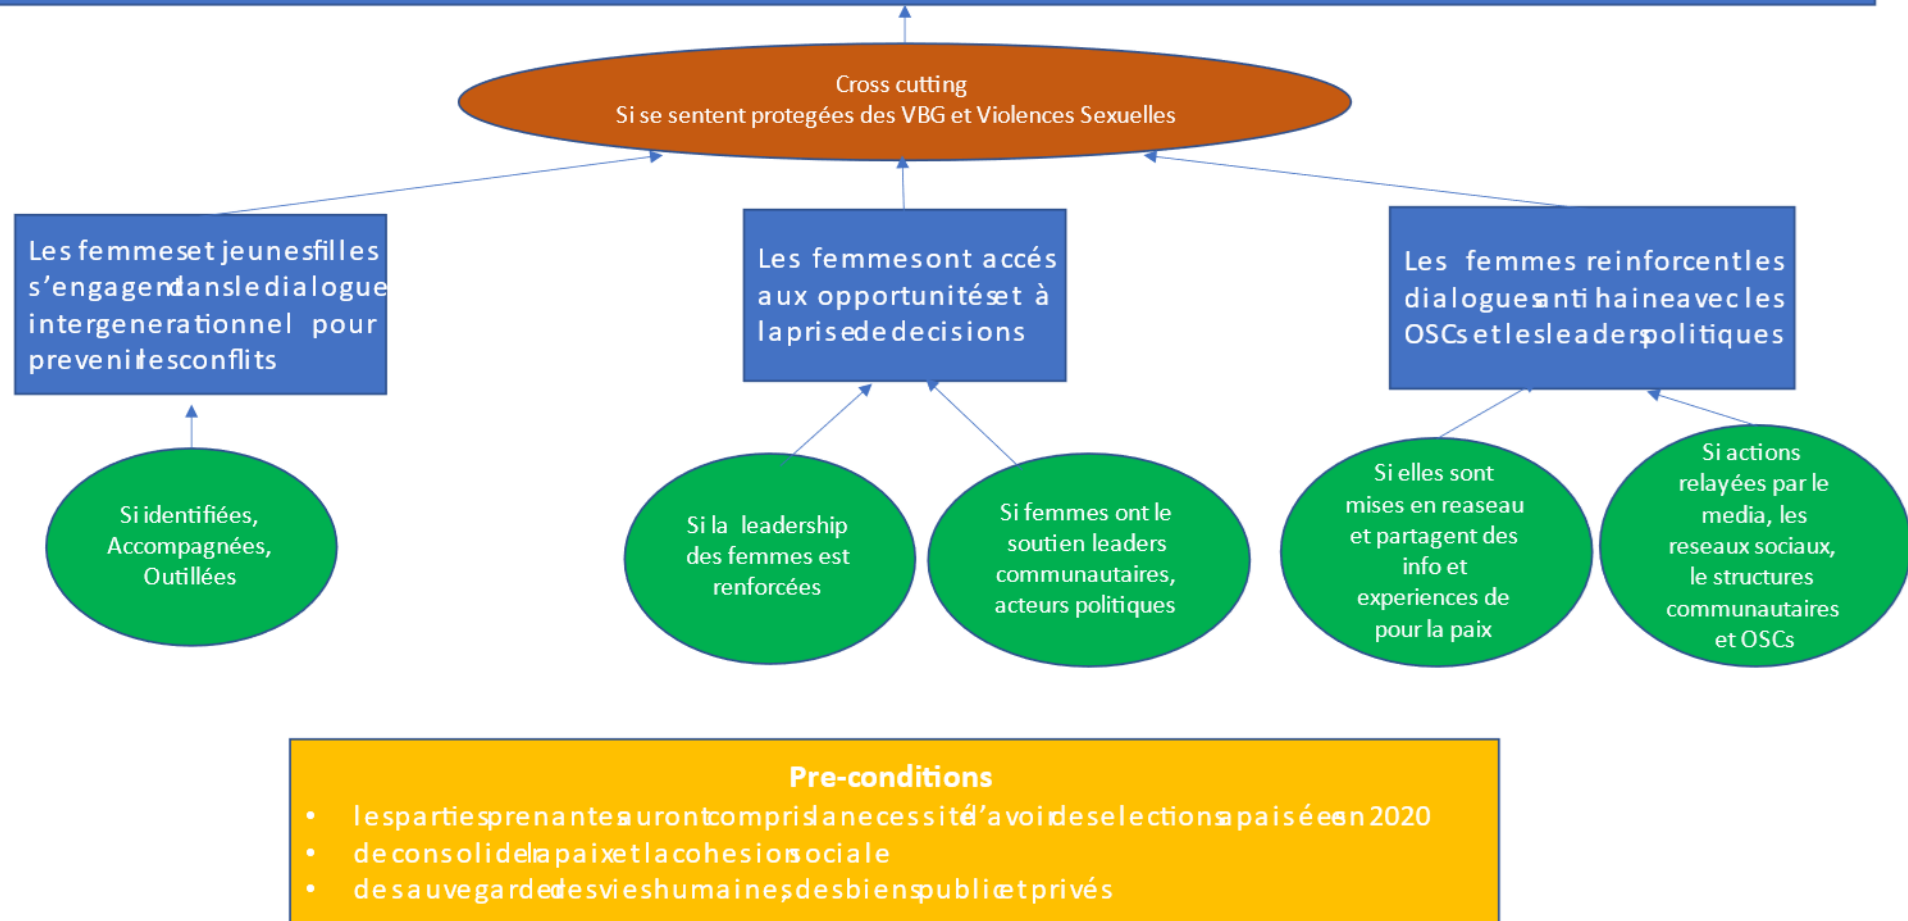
Cross cutting
Si se sentent protegées des VBG et Violences Sexuelles

Les femmes et jeunes filles s'engagent dans le dialogue intergenerationnel pour prevenir les conflits

Les femmes ont accés aux opportunités et à la prise de decisions

Les femmes reinforcent les dialogues anti haine avec les OSCs et les leaders politiques

Si identifiées, Accompagnées, Outillées

Si la leadership des femmes est renforcées

Si femmes ont le soutien leaders communautaires, acteurs politiques

Si elles sont mises en reaseau et partagent des info et experiences de pour la paix

Si actions relayées par le media, les reseaux sociaux, le structures communautaires et OSCs

Pre-conditions
• les parties prenantes auront compris la necessité d'avoir des elections apaisées en 2020
• de consolider la paix et la cohesion sociale
• de sauvegarder des vies humaines, des biens public et privés